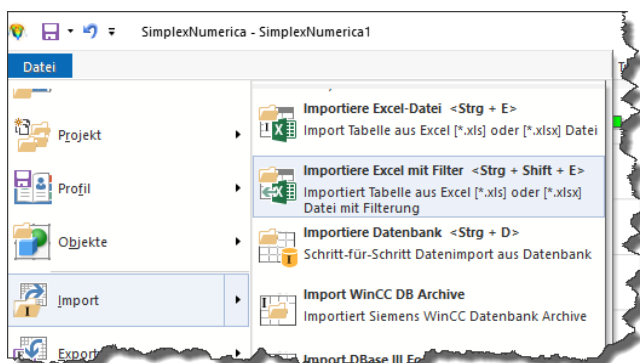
SimplexNumerica - SimplexNumerica1

Datei

Projekt

Profil

Objekte

Import

Export

Importiere Excel-Datei <Strg + E>
Import Tabelle aus Excel [*.xls] oder [*.xlsx] Datei

Importiere Excel mit Filter <Strg + Shift + E>
Importiert Tabelle aus Excel [*.xls] oder [*.xlsx] Datei mit Filterung

Importiere Datenbank <Strg + D>
Schritt-für-Schritt Datenimport aus Datenbank

Import WinCC DB Archive
Importiert Siemens WinCC Datenbank Archive

Import DBase III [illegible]